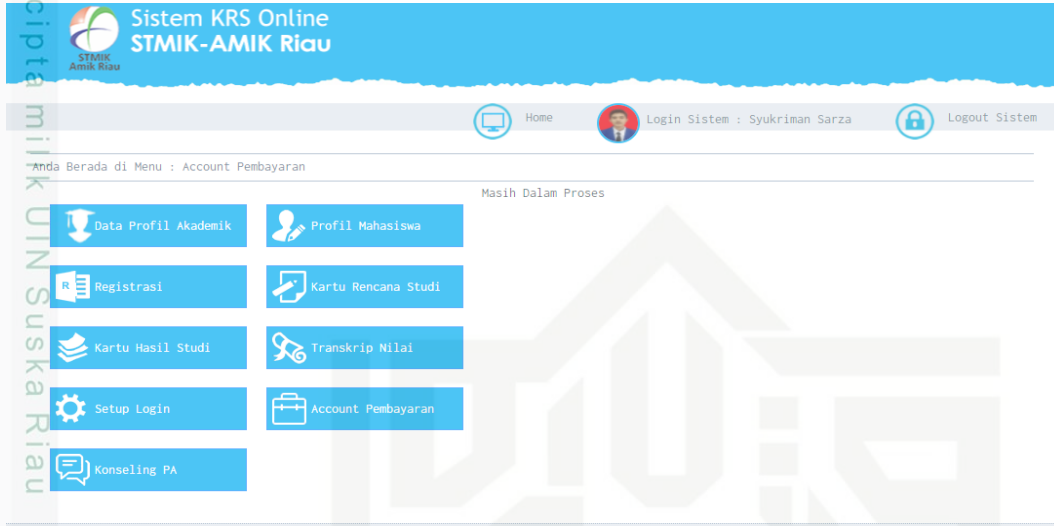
Sistem KRS Online
STMIK-AMIK Riau

STMIK Amik Riau

Home

Login Sistem : Syukriman Sarza

Logout Sistem

Anda Berada di Menu : Account Pembayaran

Masih Dalam Proses

Data Profil Akademik

Profil Mahasiswa

Registrasi

Kartu Rencana Studi

Kartu Hasil Studi

Transkrip Nilai

Setup Login

Account Pembayaran

Konseling PA

cipta milik UIN Suska Riau